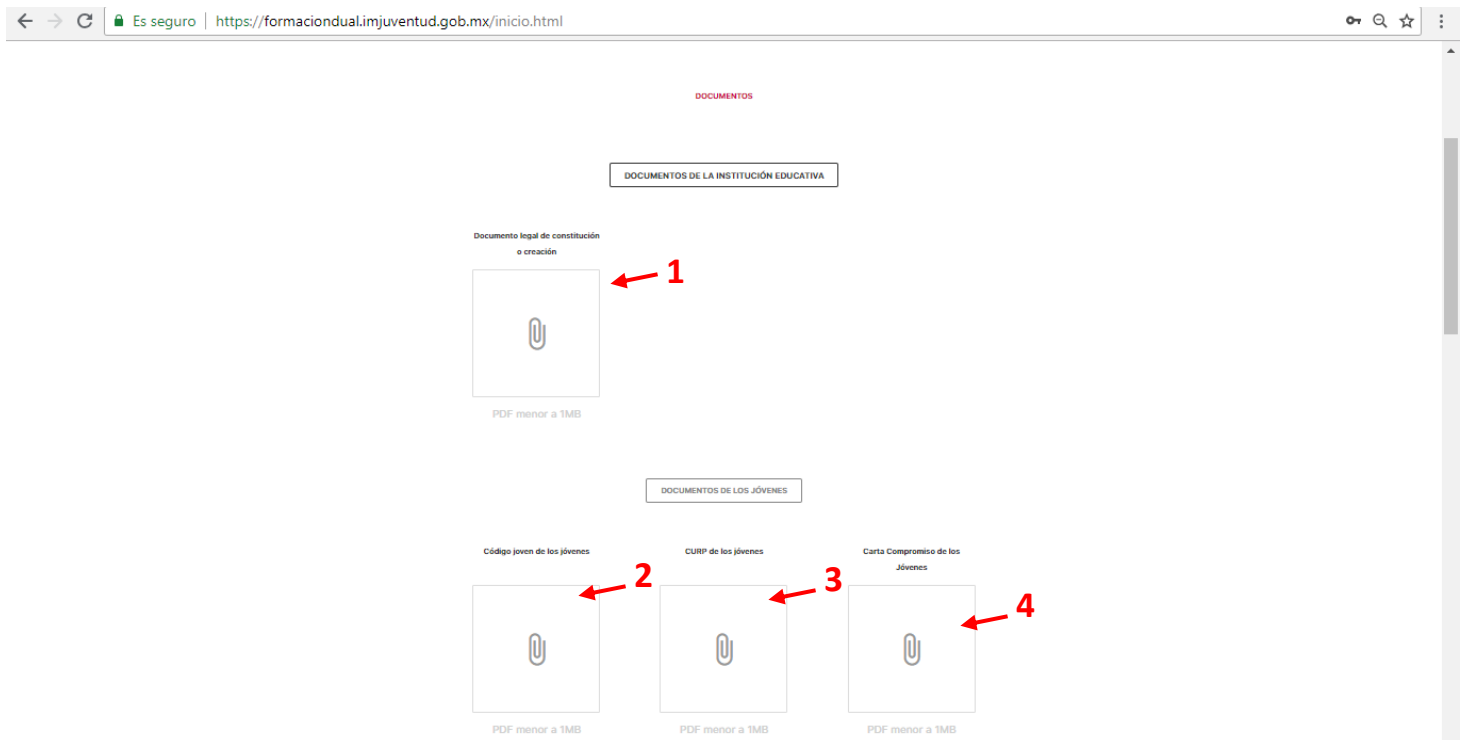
Es seguro https://formaciondual.imjuventud.gob.mx/inicio.html

DOCUMENTOS

DOCUMENTOS DE LA INSTITUCIÓN EDUCATIVA

Documento legal de constitución o creación

1

PDF menor a 1MB

DOCUMENTOS DE LOS JÓVENES

Código joven de los jóvenes

2

PDF menor a 1MB

CURP de los jóvenes

3

PDF menor a 1MB

Carta Compromiso de los Jóvenes

4

PDF menor a 1MB